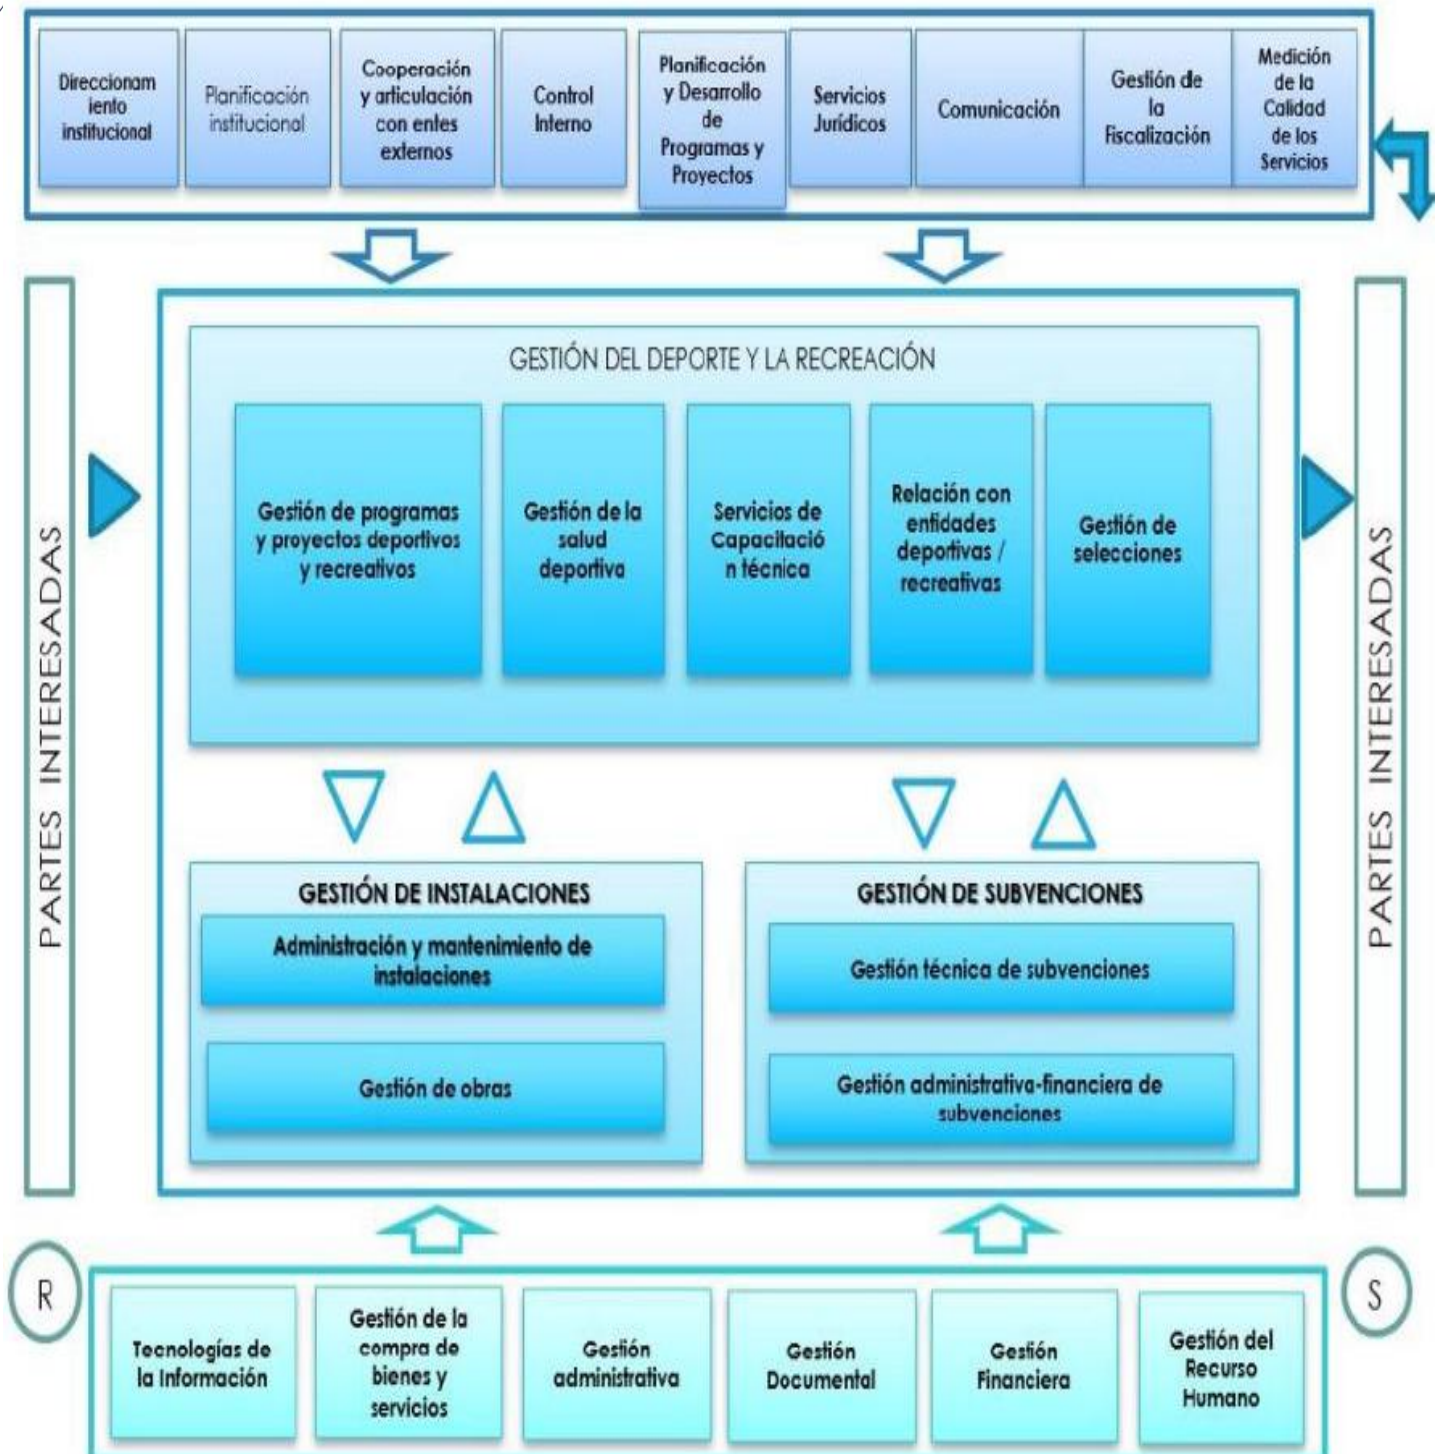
Direccionamiento institucional

Planificación institucional

Cooperación y articulación con entes externos

Control Interno

Planificación y Desarrollo de Programas y Proyectos

Servicios Jurídicos

Comunicación

Gestión de la Fiscalización

Medición de la Calidad de los Servicios

PARTES INTERESADAS

GESTIÓN DEL DEPORTE Y LA RECREACIÓN

Gestión de programas y proyectos deportivos y recreativos

Gestión de la salud deportiva

Servicios de Capacitación técnica

Relación con entidades deportivas / recreativas

Gestión de selecciones

GESTIÓN DE INSTALACIONES

Administración y mantenimiento de instalaciones

Gestión de obras

GESTIÓN DE SUBVENCIONES

Gestión técnica de subvenciones

Gestión administrativa-financiera de subvenciones

PARTES INTERESADAS

R

S

Tecnologías de la Información

Gestión de la compra de bienes y servicios

Gestión administrativa

Gestión Documental

Gestión Financiera

Gestión del Recurso Humano